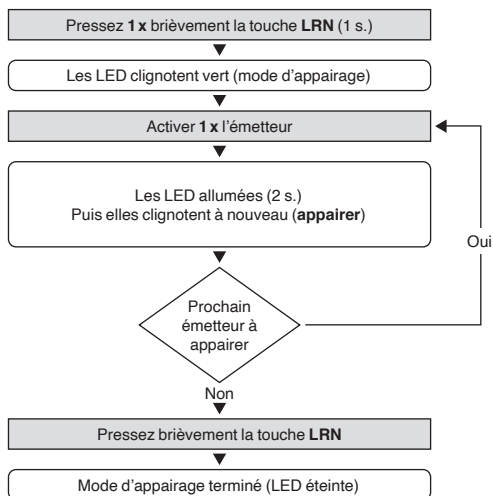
Pressez 1 x brièvement la touche LRN (1 s.)

Les LED clignotent vert (mode d’appairage)

Activer 1 x l’émetteur

Les LED allumées (2 s.)
Puis elles clignotent à nouveau (appairer)

Prochain émetteur à appairer

Oui

Non

Pressez brièvement la touche LRN

Mode d’appairage terminé (LED éteinte)